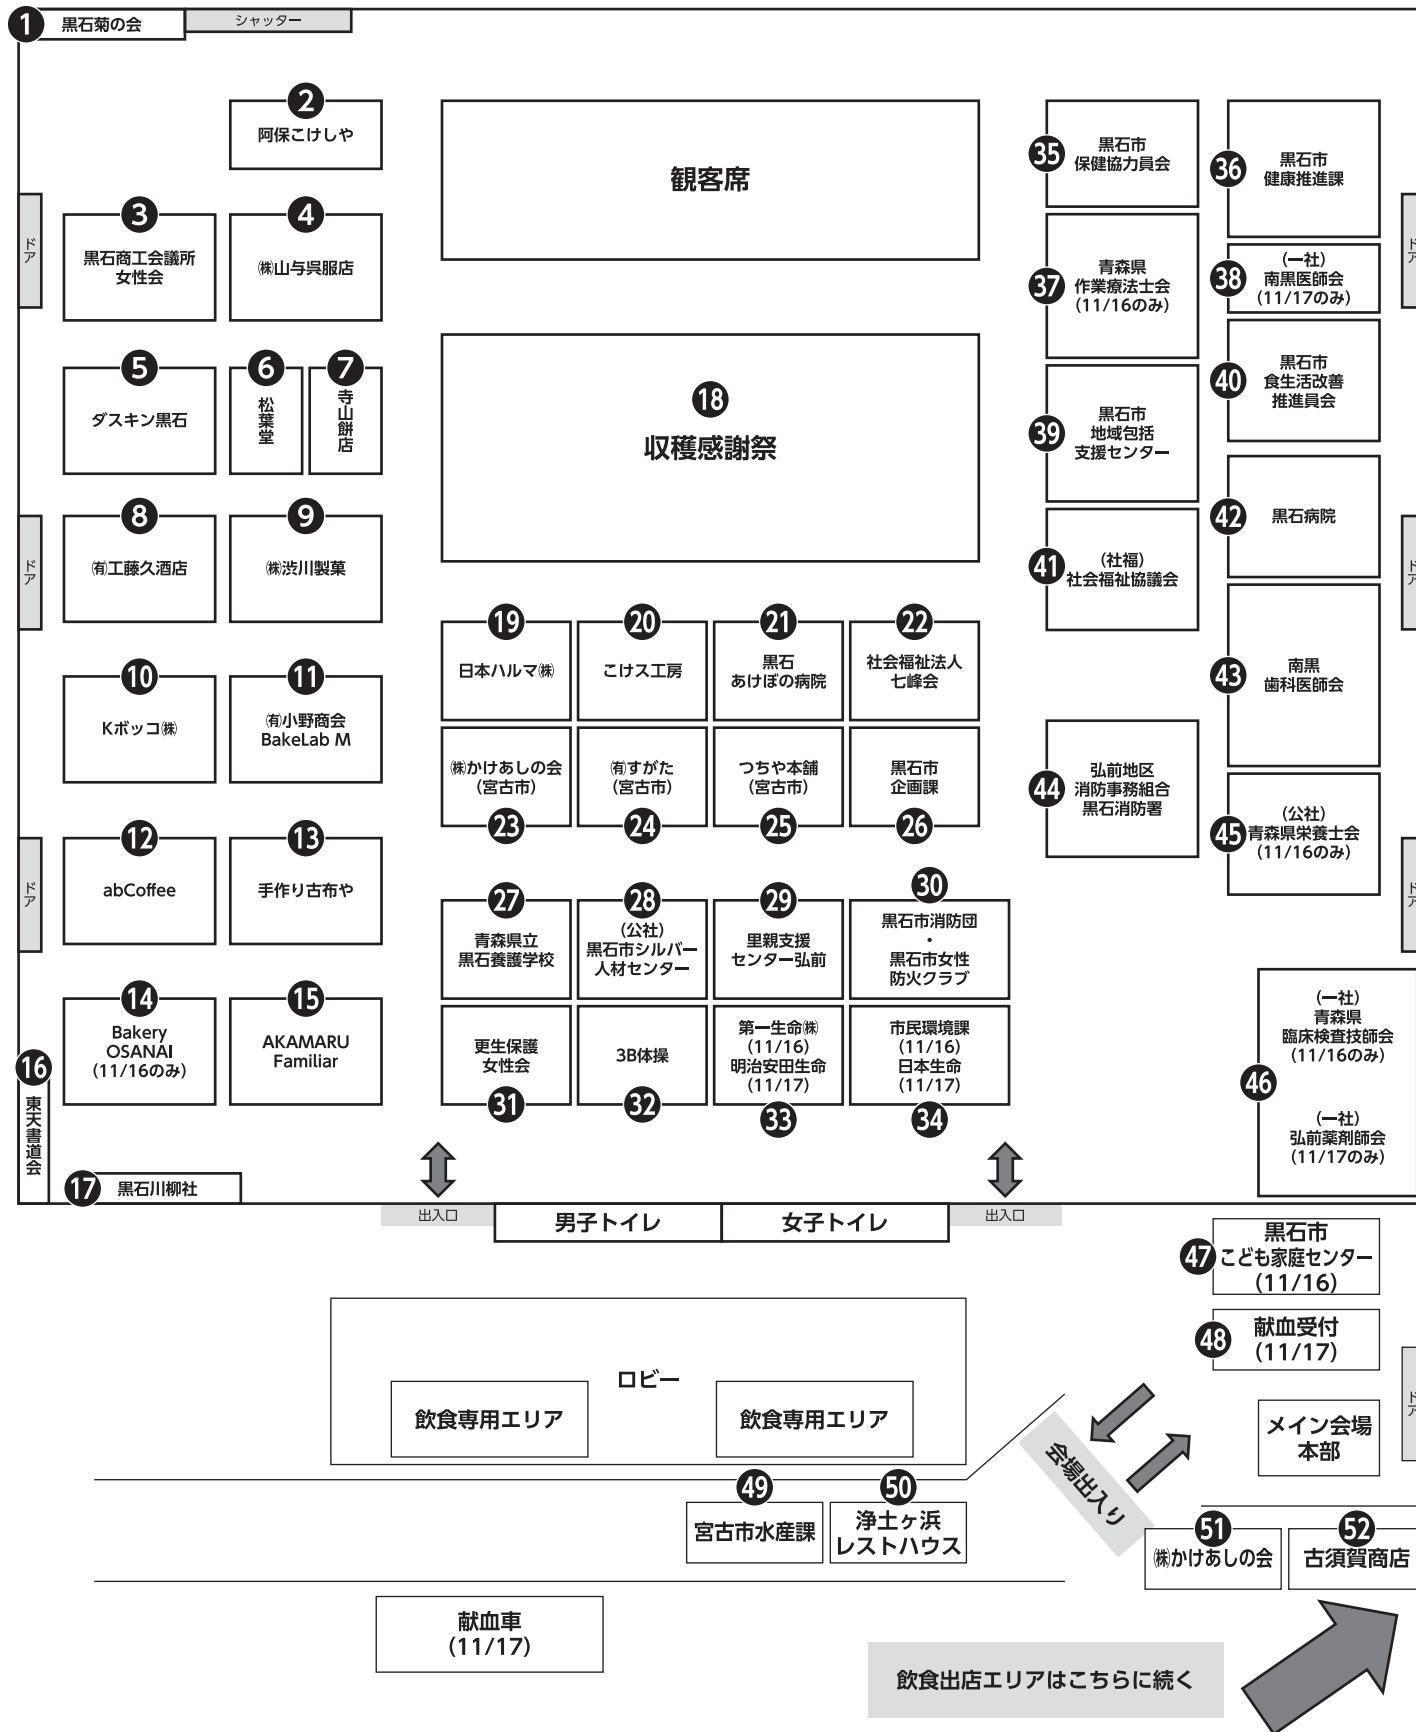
1 黒石菊の会 シャッター

2 阿保こけしや

観客席

35 黒石市 保健協力員会

36 黒石市 健康推進課

ドア

3 黒石商工会議所 女性会

4 ㈱山与呉服店

37 青森県 作業療法士会 (11/16のみ)

38 (一社) 南黒医師会 (11/17のみ)

ドア

5 ダスキン黒石

6 松葉堂

7 寺山餅店

18 収穫感謝祭

40 黒石市 食生活改善 推進員会

39 黒石市 地域包括 支援センター

ドア

8 ㈲工藤久酒店

9 ㈱渋川製菓

42 黒石病院

41 (社福) 社会福祉協議会

ドア

19 日本ハルマ㈱

20 こけス工房

21 黒石 あけぼの病院

22 社会福祉法人 七峰会

10 Kボッコ㈱

11 ㈲小野商会 BakeLab M

43 南黒 歯科医師会

23 ㈱かけあしの会 (宮古市)

24 ㈲すがた (宮古市)

25 つちや本舗 (宮古市)

26 黒石市 企画課

44 弘前地区 消防事務組合 黒石消防署

45 (公社) 青森県栄養士会 (11/16のみ)

ドア

12 abCoffee

13 手作り古布や

ドア

27 青森県立 黒石養護学校

28 (公社) 黒石市シルバー 人材センター

29 里親支援 センター弘前

30 黒石市消防団 ・ 黒石市女性 防火クラブ

14 Bakery OSANAI (11/16のみ)

15 AKAMARU Familiar

31 更生保護 女性会

32 3B体操

33 第一生命㈱ (11/16) 明治安田生命 (11/17)

34 市民環境課 (11/16) 日本生命 (11/17)

46 (一社) 青森県 臨床検査技師会 (11/16のみ) (一社) 弘前薬剤師会 (11/17のみ)

16 東天書道会

17 黒石川柳社

出入口 男子トイレ 女子トイレ 出入口

47 黒石市 こども家庭センター (11/16)

48 献血受付 (11/17)

ロビー

飲食専用エリア 飲食専用エリア

会場出入り

メイン会場 本部

ドア

49 宮古市水産課

50 浄土ヶ浜 レストハウス

51 ㈱かけあしの会

52 古須賀商店

献血車 (11/17)

飲食出店エリアはこちらに続く